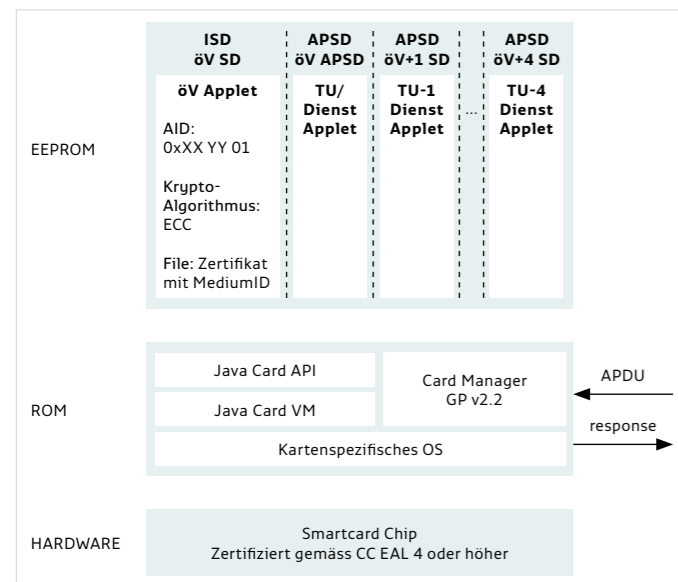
EEPROM

ISD
öV SD

öV Applet

AID:
0xXX YY 01

Krypto-
Algorithmus:
ECC

File: Zertifikat
mit MediumID

APSD
öV APSD

TU/
Dienst
Applet

APSD
öV+1 SD

TU-1
Dienst
Applet

...

APSD
öV+4 SD

TU-4
Dienst
Applet

ROM

Java Card API

Java Card VM

Card Manager
GP v2.2

APDU

response

Kartenspezifisches OS

HARDWARE

Smartcard Chip
Zertifiziert gemäss CC EAL 4 oder höher